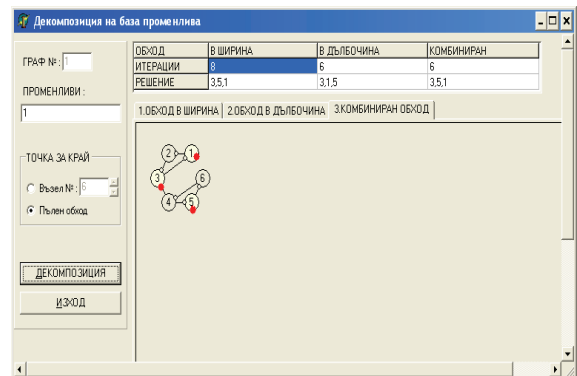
Декомпозиция на база променлива

ГРАФ №: 1

ПРОМЕНЛИВИ :

1

ТОЧКА ЗА КРАЙ

Възел №: 6

Пълен обход

ДЕКОМПОЗИЦИЯ

ИЗХОД

| ОБХОД | В ШИРИНА | В ДЪЛБОЧИНА | КОМБИНИРАН |
|---|---|---|---|
| ИТЕРАЦИИ | 8 | 6 | 6 |
| РЕШЕНИЕ | 3,5,1 | 3,1,5 | 3,5,1 |

1.ОБХОД В ШИРИНА | 2.ОБХОД В ДЪЛБОЧИНА | 3.КОМБИНИРАН ОБХОД

2 1 3 6 4 5